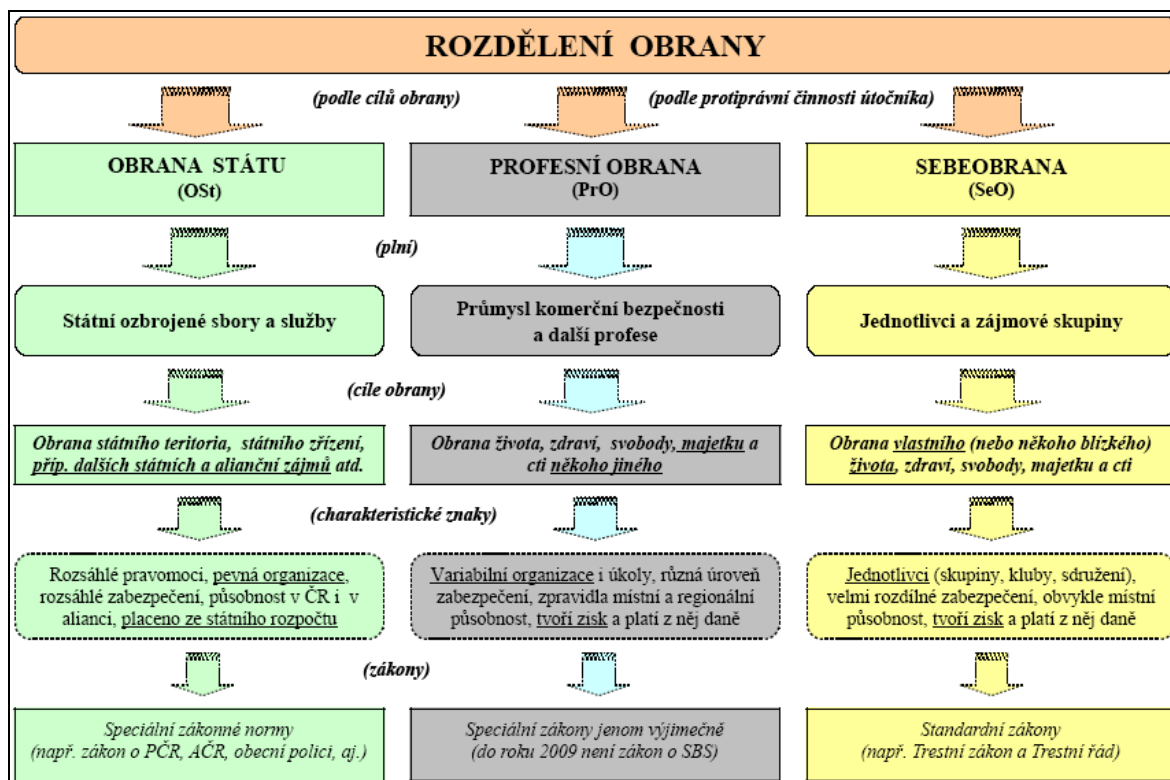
ROZDĚLENÍ OBRANY

(podle cílů obrany) (podle protiprávní činnosti útočníka)

OBRANA STÁTU
(OSt)

PROFESNÍ OBRANA
(PrO)

SEBEOBRANA
(SeO)

(plní)

Státní ozbrojené sbory a služby

Průmysl komerční bezpečnosti a další profese

Jednotlivci a zájmové skupiny

(cíle obrany)

Obrana státního teritoria, státního zřízení, příp. dalších státních a alianční zájmů atd.

Obrana života, zdraví, svobody, majetku a cti někoho jiného

Obrana vlastního (nebo někoho blízkého) života, zdraví, svobody, majetku a cti

(charakteristické znaky)

Rozsáhlé pravomoci, pevná organizace, rozsáhlé zabezpečení, působnost v ČR i v alianci, placeno ze státního rozpočtu

Variabilní organizace i úkoly, různá úroveň zabezpečení, zpravidla místní a regionální působnost, tvoří zisk a platí z něj daně

Jednotlivci (skupiny, kluby, sdružení), velmi rozdílné zabezpečení, obvykle místní působnost, tvoří zisk a platí z něj daně

(zákony)

Speciální zákonné normy (např. zákon o PČR, AČR, obecní polici, aj.)

Speciální zákony jenom výjimečně (do roku 2009 není zákon o SBS)

Standardní zákony (např. Trestní zákon a Trestní řád)